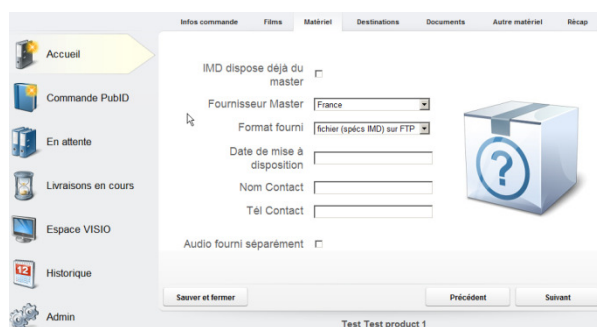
Infos commande | Films | Matériel | Destinations | Documents | Autre matériel | Récap

Accueil

Commande PubID

En attente

Livraisons en cours

Espace VISIO

12

Historique

Admin

IMD dispose déjà du master

Fournisseur Master France

Format fourni fichier (spécs IMD) sur FTP

Date de mise à disposition

Nom Contact

Tél Contact

Audio fourni séparément

?

Sauver et fermer

Précédent

Suivant

Test Test product 1